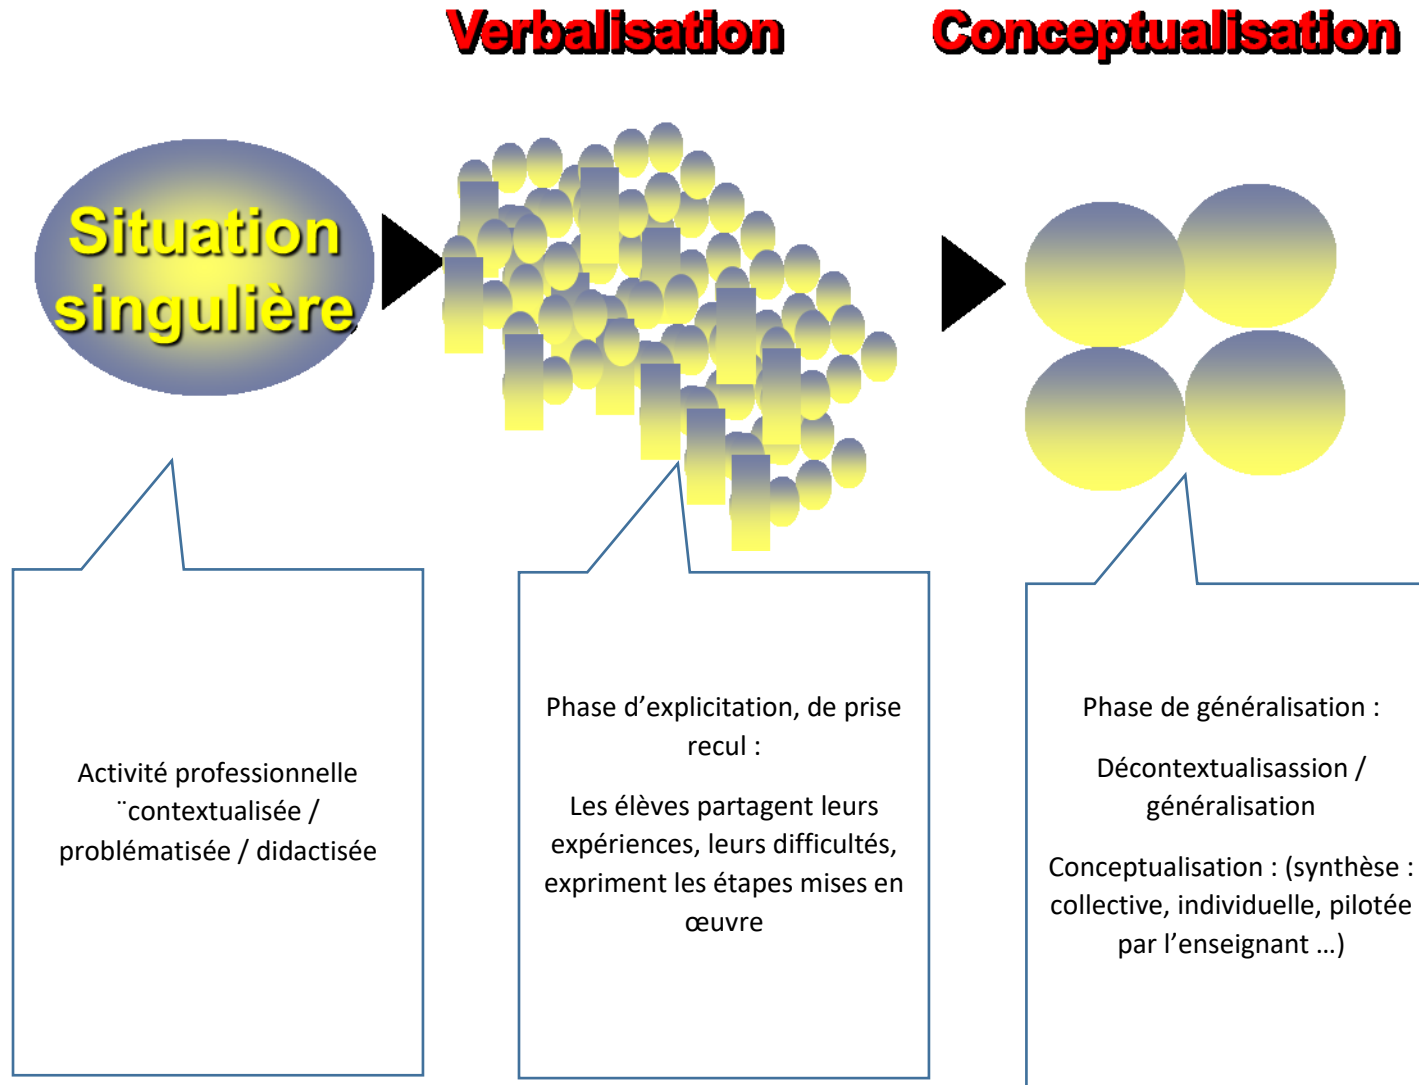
Verbalisation

Conceptualisation

Situation singulière

Activité professionnelle ¨contextualisée / problématisée / didactisée

Phase d’explicitation, de prise recul :

Les élèves partagent leurs expériences, leurs difficultés, expriment les étapes mises en œuvre

Phase de généralisation :

Décontextualisassion / généralisation

Conceptualisation : (synthèse : collective, individuelle, pilotée par l’enseignant …)